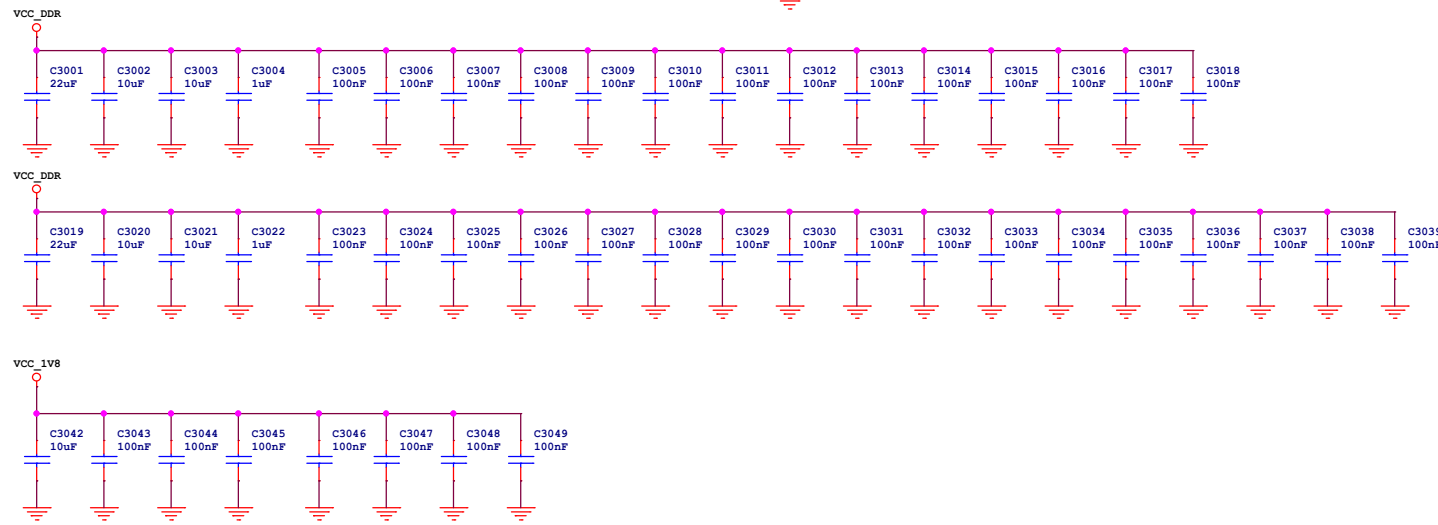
VCC_DDR

C3001 22uF
C3002 10uF
C3003 10uF
C3004 1uF
C3005 100nF
C3006 100nF
C3007 100nF
C3008 100nF
C3009 100nF
C3010 100nF
C3011 100nF
C3012 100nF
C3013 100nF
C3014 100nF
C3015 100nF
C3016 100nF
C3017 100nF
C3018 100nF

VCC_DDR

C3019 22uF
C3020 10uF
C3021 10uF
C3022 1uF
C3023 100nF
C3024 100nF
C3025 100nF
C3026 100nF
C3027 100nF
C3028 100nF
C3029 100nF
C3030 100nF
C3031 100nF
C3032 100nF
C3033 100nF
C3034 100nF
C3035 100nF
C3036 100nF
C3037 100nF
C3038 100nF
C3039 100nF

VCC_1V8

C3042 10uF
C3043 100nF
C3044 100nF
C3045 100nF
C3046 100nF
C3047 100nF
C3048 100nF
C3049 100nF